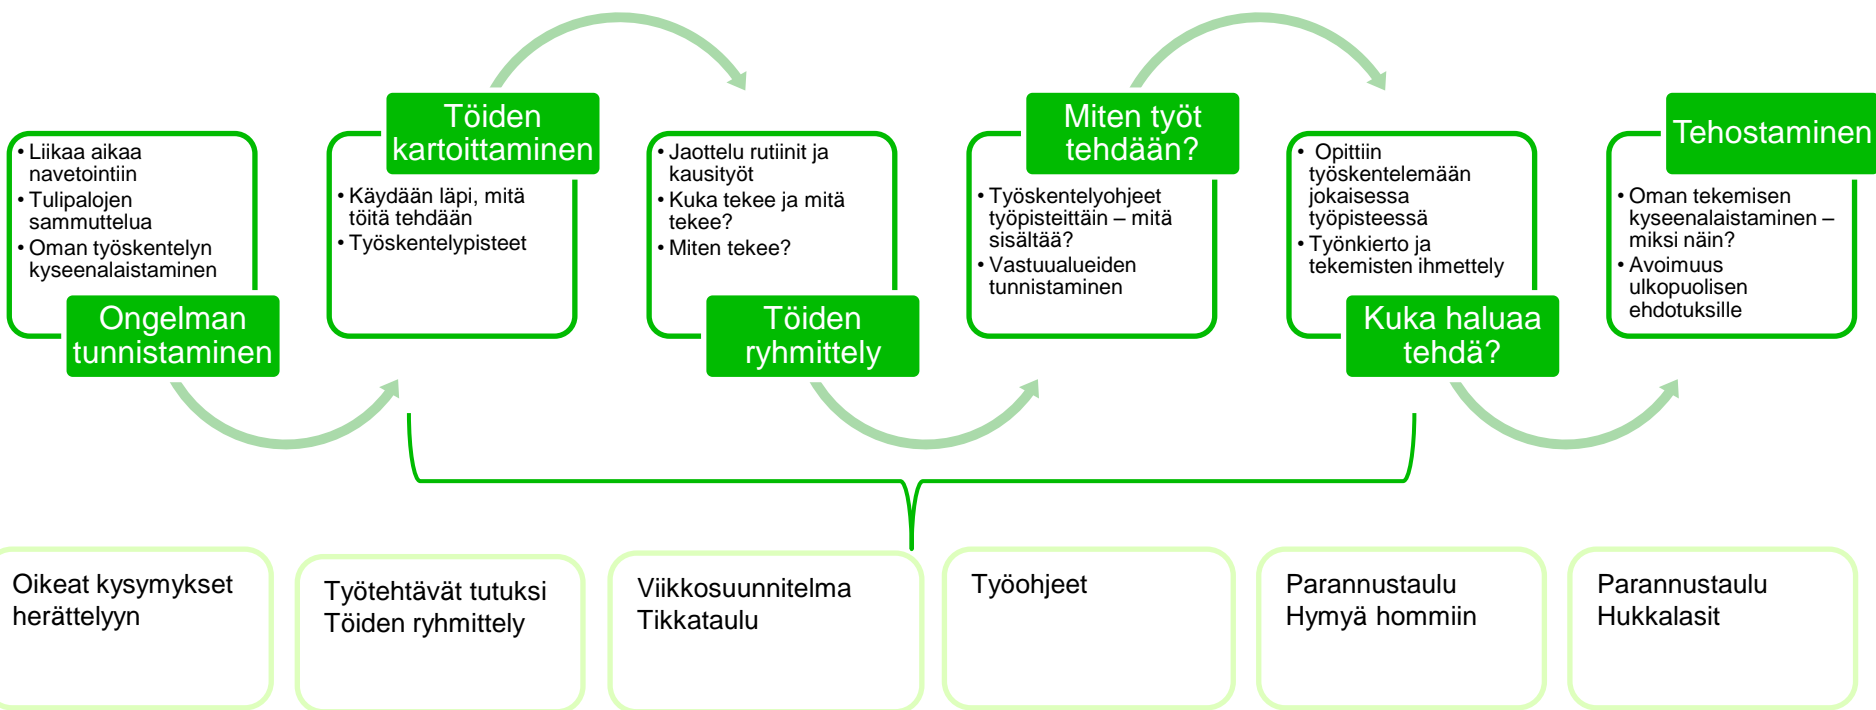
• Liikaa aikaa navetointiin
• Tulipalojen sammuttelua
• Oman työskentelyn kyseenalaistaminen

Ongelman tunnistaminen

Töiden kartoittaminen

• Käydään läpi, mitä töitä tehdään
• Työskentelypisteet

• Jaottelu rutiinit ja kausityöt
• Kuka tekee ja mitä tekee?
• Miten tekee?

Töiden ryhmittely

Miten työt tehdään?

• Työskentelyohjeet työpisteittäin – mitä sisältää?
• Vastuualueiden tunnistaminen

• Opittiin työskentelemään jokaisessa työpisteessä
• Työnkierto ja tekemisten ihmettely

Kuka haluaa tehdä?

Tehostaminen

• Oman tekemisen kyseenalaistaminen – miksi näin?
• Avoimuus ulkopuolisen ehdotuksille

Oikeat kysymykset herättelyyn

Työtehtävät tutuksi
Töiden ryhmittely

Viikkosuunnitelma
Tikkataulu

Työohjeet

Parannustaulu
Hymyä hommiin

Parannustaulu
Hukkalasit